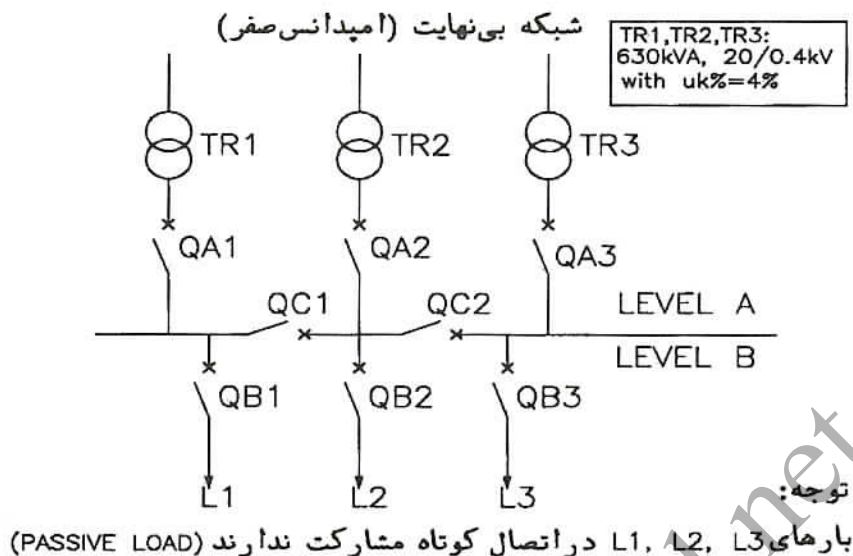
شبکه بی‌نهایت (امپدانس‌صفر)

TR1,TR2,TR3:
630kVA, 20/0.4kV
with uk%=4%

TR1
TR2
TR3

QA1
QA2
QA3

QC1
QC2

LEVEL A
LEVEL B

QB1
QB2
QB3

L1
L2
L3

توجه:
بارهای L1, L2, L3 دراتصال کوتاه مشارکت ندارند (PASSIVE LOAD)